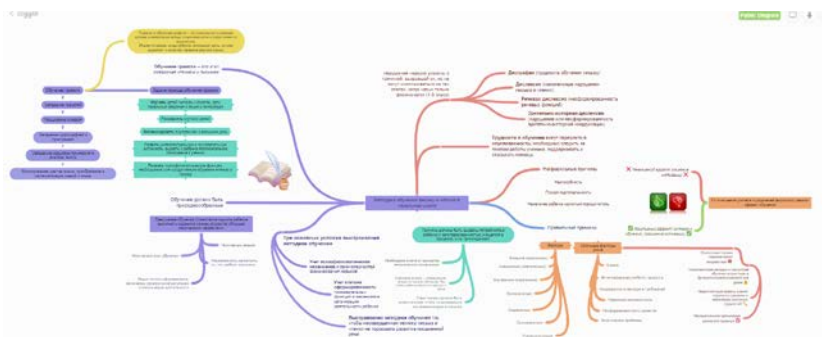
< coggle

Обучение грамоте – это этап ... обучения чтению и письму

Дисграфия (трудность обучения письму)

Дислексия (психические нарушения письма и чтения)

Первые виды обучения чтению и письму

Требования к обучению грамоте

Обучение должно быть процессобразным

Методика обучения чтению и письму в начальной школе

Трудности в обучении могут привести к ...

Три основных условия выстраивания методик обучения

Учет психофизиологических механизмов

Учет ...

Выстраивание методики обучения так, чтобы ...

Фонетические признаки

Речевые признаки

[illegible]